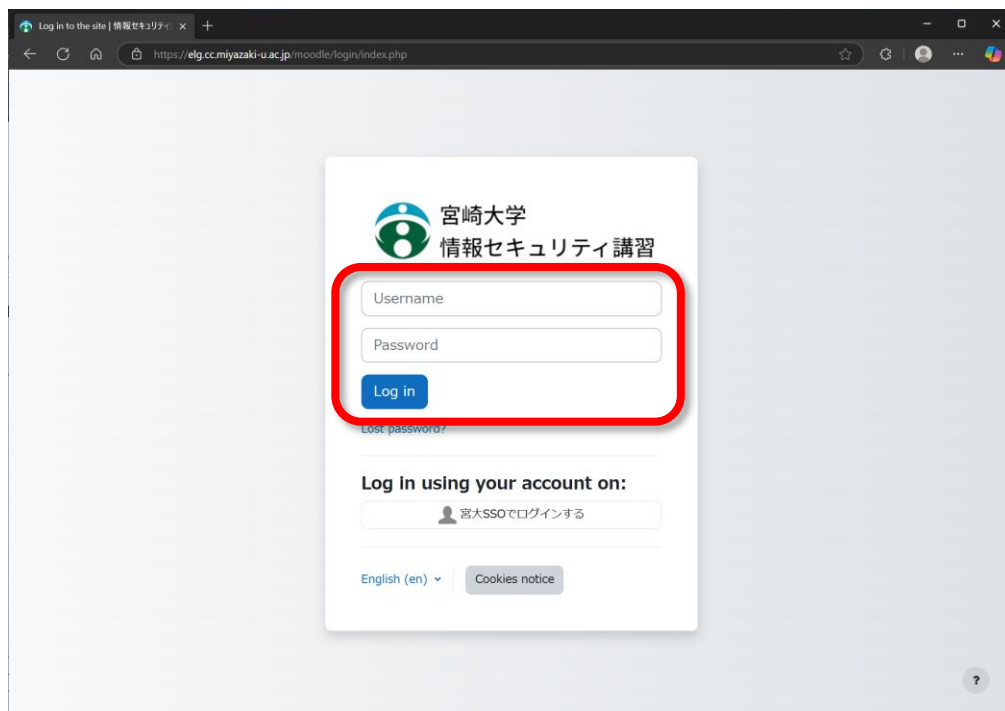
Log in to the site | 情報セキュリティ

https://elg.cc.miyazaki-u.ac.jp/moodle/login/index.php

宮崎大学
情報セキュリティ講習

Username

Password

Log in

Lost password?

Log in using your account on:

宮大SSOでログインする

English (en)

Cookies notice

?